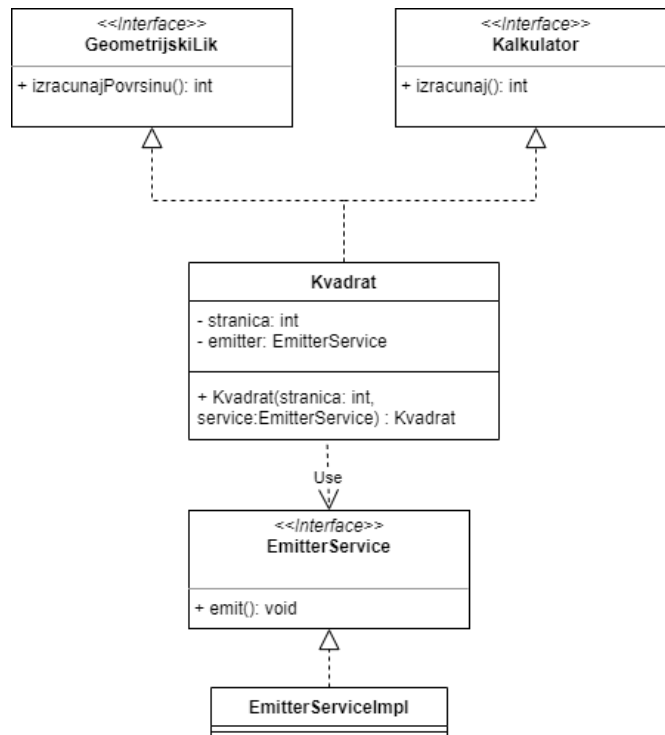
<<Interface>>
GeometrijskiLik

+ izracunajPovrsinu(): int

<<Interface>>
Kalkulator

+ izracunaj(): int

Kvadrat

- stranica: int
- emitter: EmitterService

+ Kvadrat(stranica: int, service:EmitterService) : Kvadrat

Use

<<Interface>>
EmitterService

+ emit(): void

EmitterServiceImpl